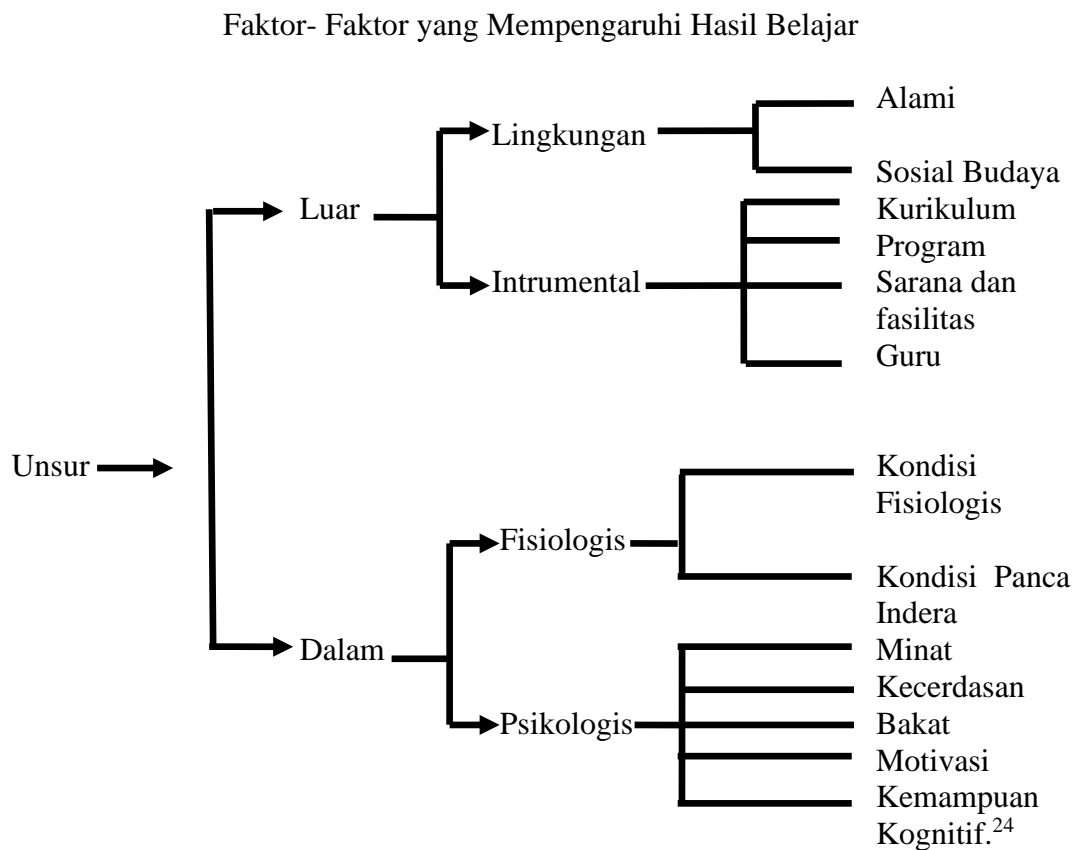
Faktor- Faktor yang Mempengaruhi Hasil Belajar

Luar

Lingkungan

Alami

Sosial Budaya

Intrumental

Kurikulum

Program

Sarana dan fasilitas

Guru

Unsur

Dalam

Fisiologis

Kondisi Fisiologis

Kondisi Panca Indera

Psikologis

Minat

Kecerdasan

Bakat

Motivasi

Kemampuan Kognitif.$^{24}$